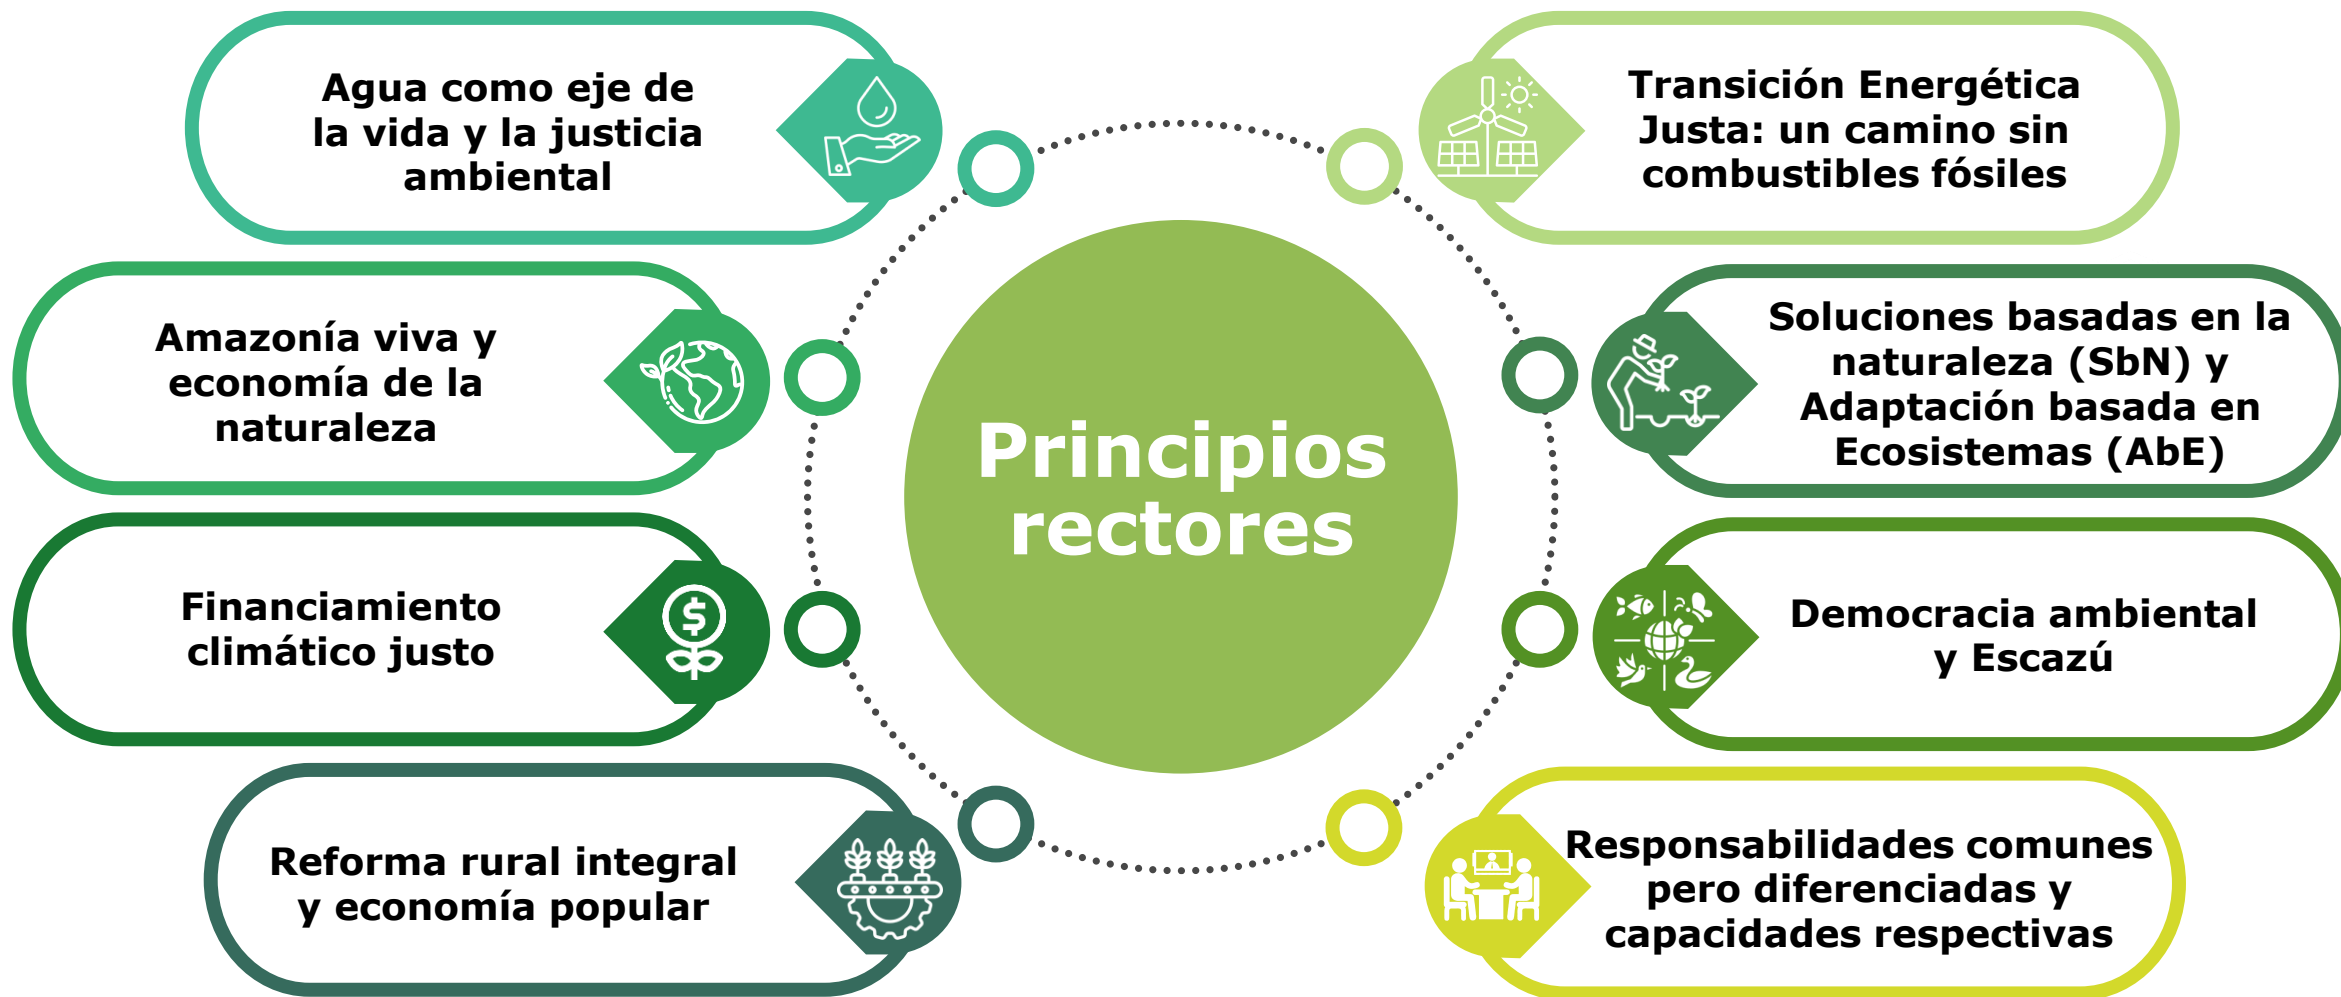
Principios rectores

Agua como eje de la vida y la justicia ambiental

Amazonía viva y economía de la naturaleza

Financiamiento climático justo

Reforma rural integral y economía popular

Transición Energética Justa: un camino sin combustibles fósiles

Soluciones basadas en la naturaleza (SbN) y Adaptación basada en Ecosistemas (AbE)

Democracia ambiental y Escazú

Responsabilidades comunes pero diferenciadas y capacidades respectivas